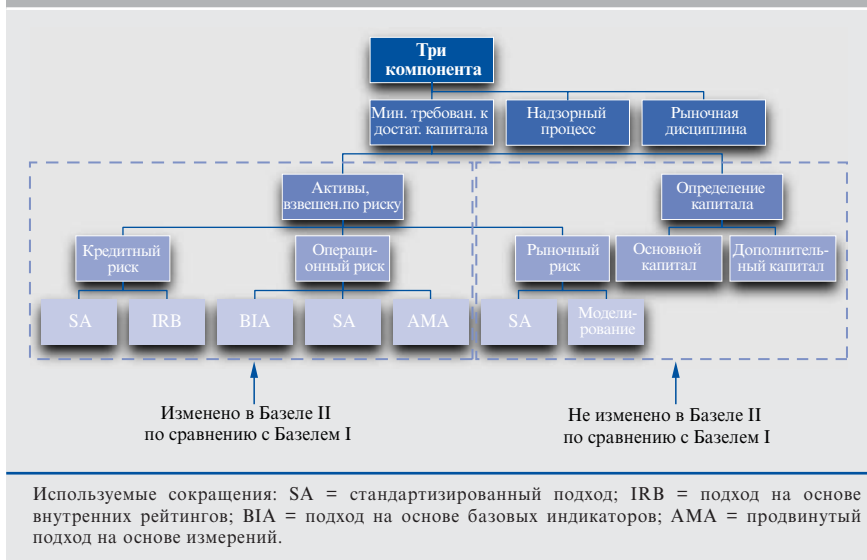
Три компонента

Мин. требован. к достат. капитала

Надзорный процесс

Рыночная дисциплина

Активы, взвешен.по риску

Определение капитала

Кредитный риск

Операционный риск

Рыночный риск

Основной капитал

Дополнительный капитал

SA

IRB

BIA

SA

AMA

SA

Моделирование

Изменено в Базеле II по сравнению с Базелем I

Не изменено в Базеле II по сравнению с Базелем I

Используемые сокращения: SA = стандартизированный подход; IRB = подход на основе внутренних рейтингов; BIA = подход на основе базовых индикаторов; AMA = продвинутый подход на основе измерений.